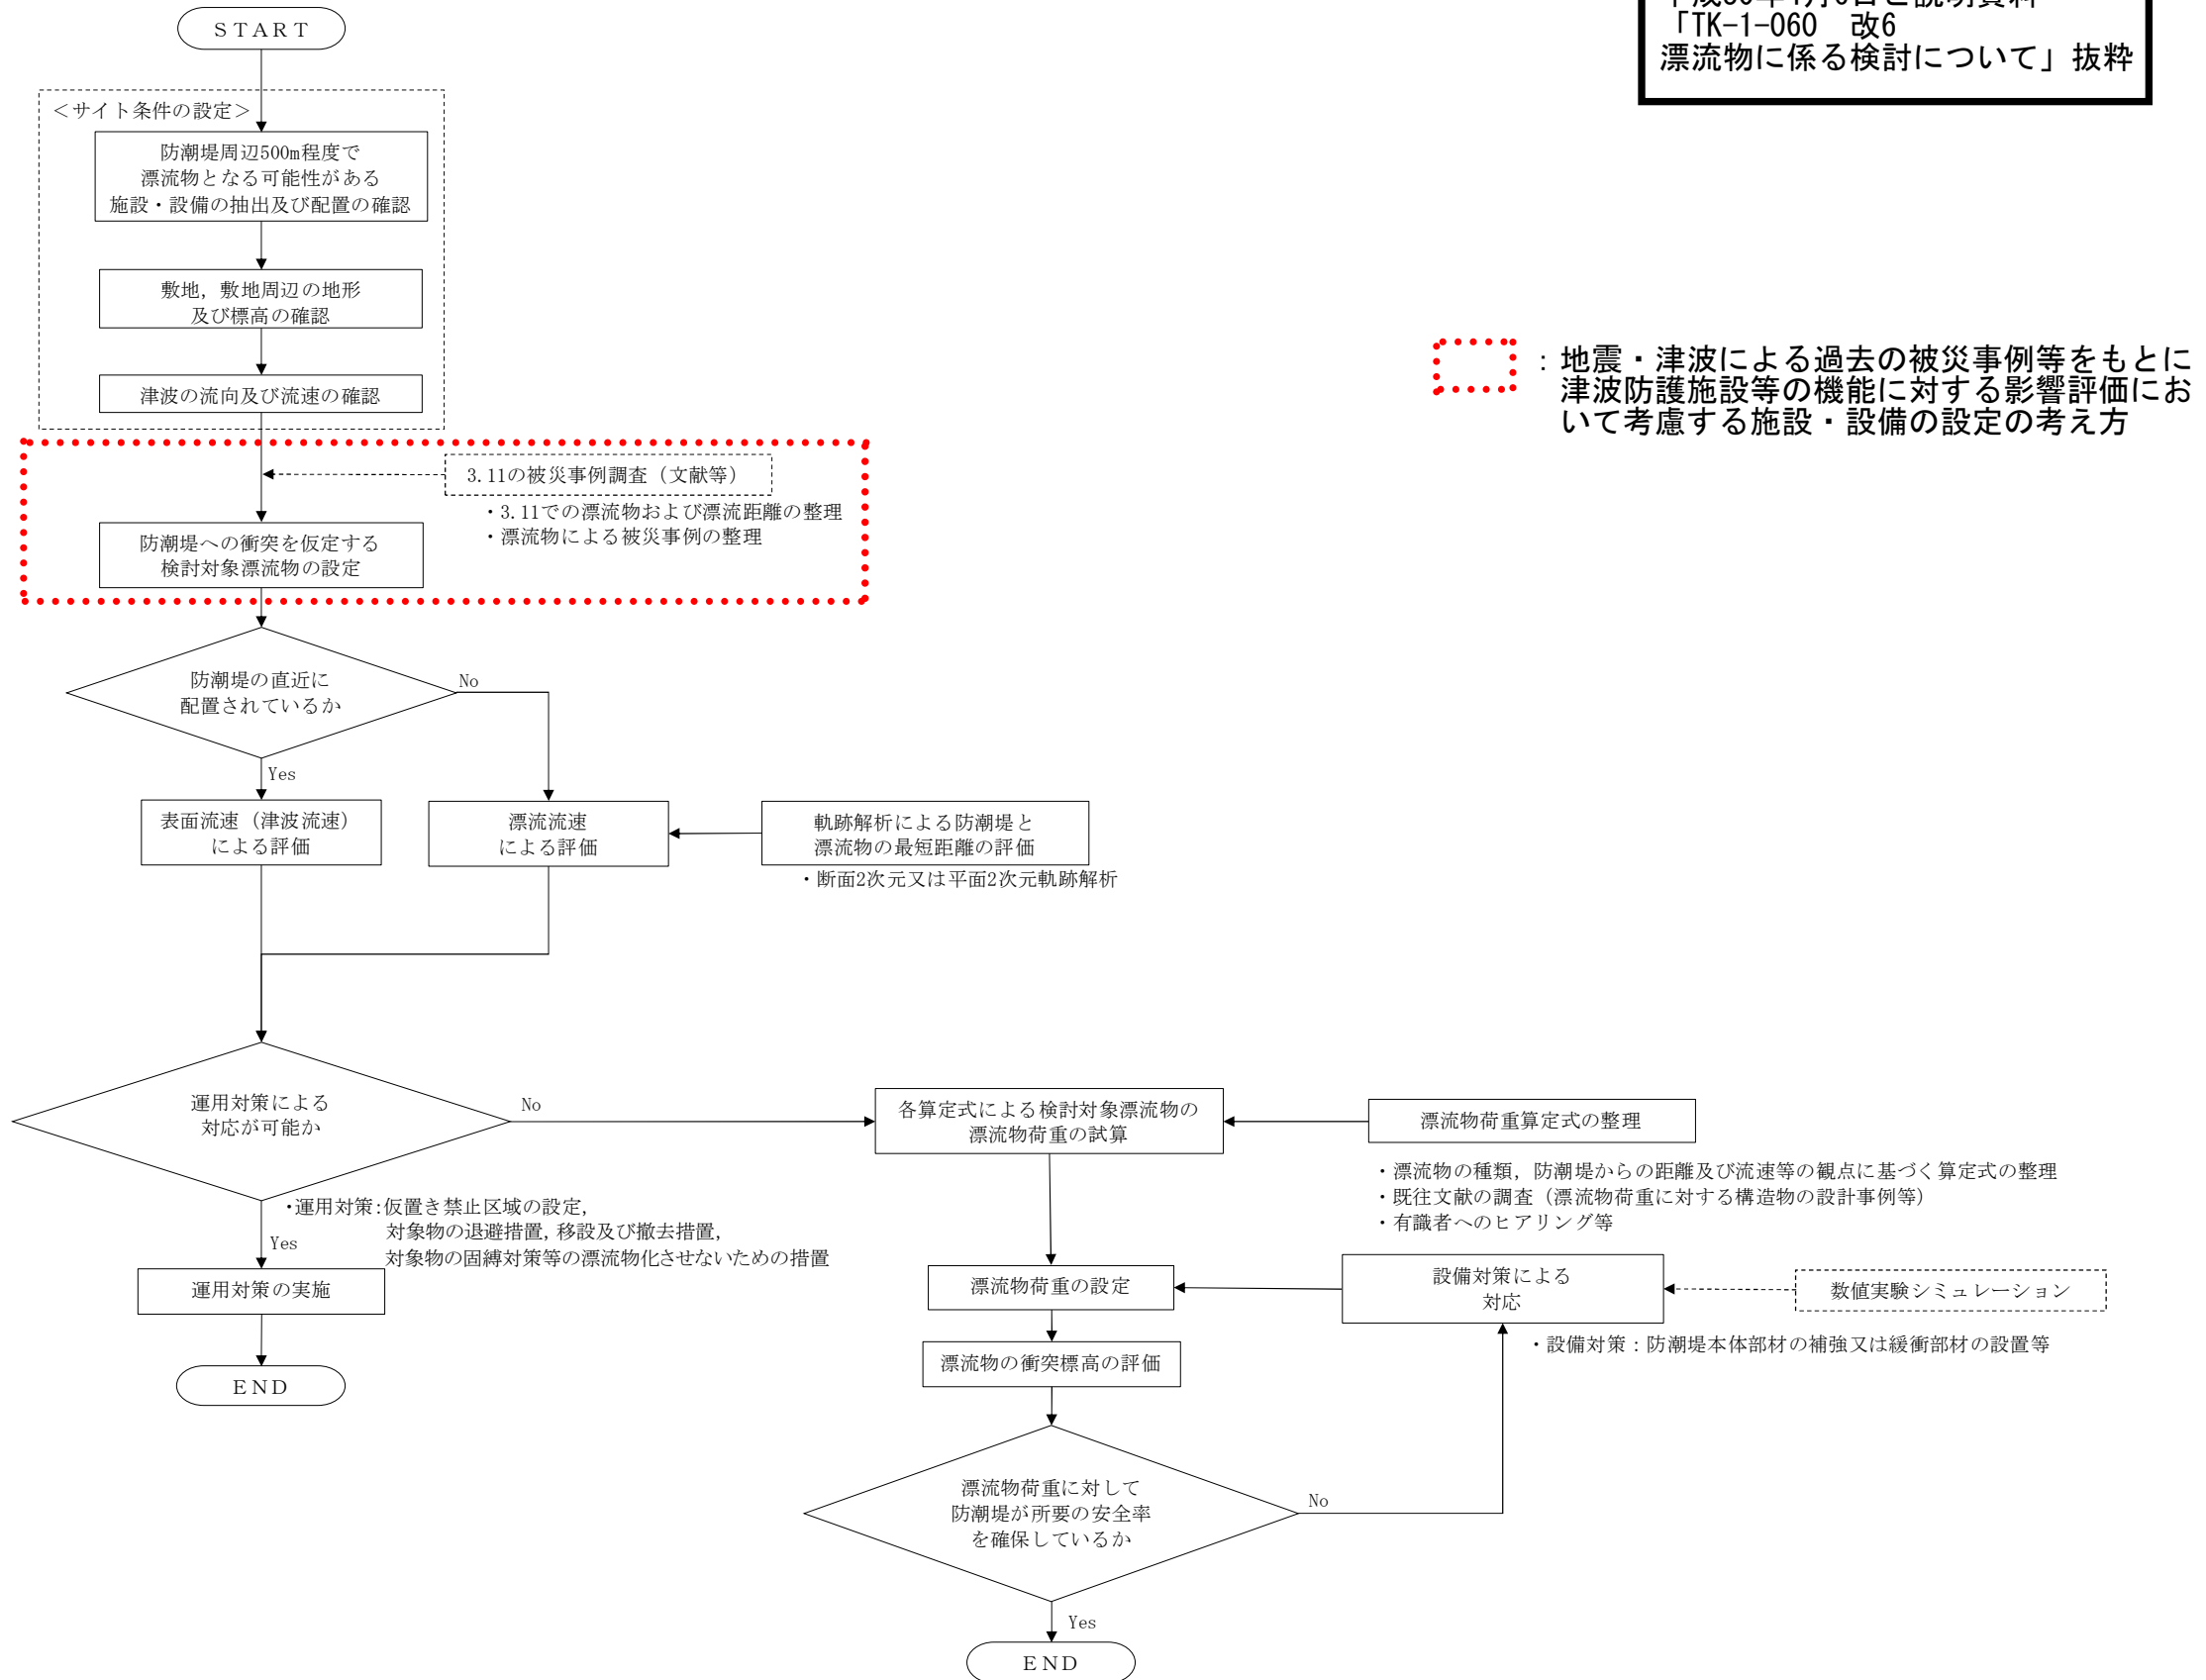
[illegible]
「TK-1-060　改6
漂流物に係る検討について」抜粋

：地震・津波による過去の被災事例等をもとに津波防護施設等の機能に対する影響評価において考慮する施設・設備の設定の考え方

START

＜サイト条件の設定＞

防潮堤周辺500m程度で
漂流物となる可能性がある
施設・設備の抽出及び配置の確認

敷地，敷地周辺の地形
及び標高の確認

津波の流向及び流速の確認

3.11の被災事例調査（文献等）
・3.11での漂流物および漂流距離の整理
・漂流物による被災事例の整理

防潮堤への衝突を仮定する
検討対象漂流物の設定

防潮堤の直近に
配置されているか

No

Yes

表面流速（津波流速）
による評価

漂流流速
による評価

軌跡解析による防潮堤と
漂流物の最短距離の評価
・断面2次元又は平面2次元軌跡解析

運用対策による
対応が可能か

No

Yes

・運用対策：仮置き禁止区域の設定，
対象物の退避措置，移設及び撤去措置，
対象物の固縛対策等の漂流物化させないための措置

運用対策の実施

END

各算定式による検討対象漂流物の
漂流物荷重の試算

漂流物荷重算定式の整理
・漂流物の種類，防潮堤からの距離及び流速等の観点に基づく算定式の整理
・既往文献の調査（漂流物荷重に対する構造物の設計事例等）
・有識者へのヒアリング等

漂流物荷重の設定

設備対策による
対応

数値実験シミュレーション

・設備対策：防潮堤本体部材の補強又は緩衝部材の設置等

漂流物の衝突標高の評価

漂流物荷重に対して
防潮堤が所要の安全率
を確保しているか

No

Yes

END